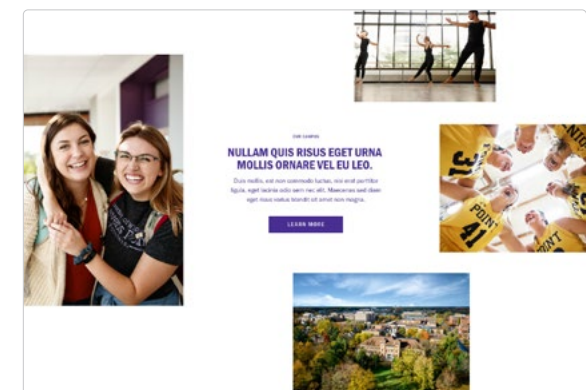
OUR CAMPUS

NULLAM QUIS RISUS EGET URNA MOLLIS ORNARE VEL EU LEO.

Duis mollis, est non commodo luctus, nisi erat porttitor ligula, eget lacinia odio sem nec elit. Maecenas sed diam eget risus varius blandit sit amet non magna.

LEARN MORE

31

POINT 41

POINT